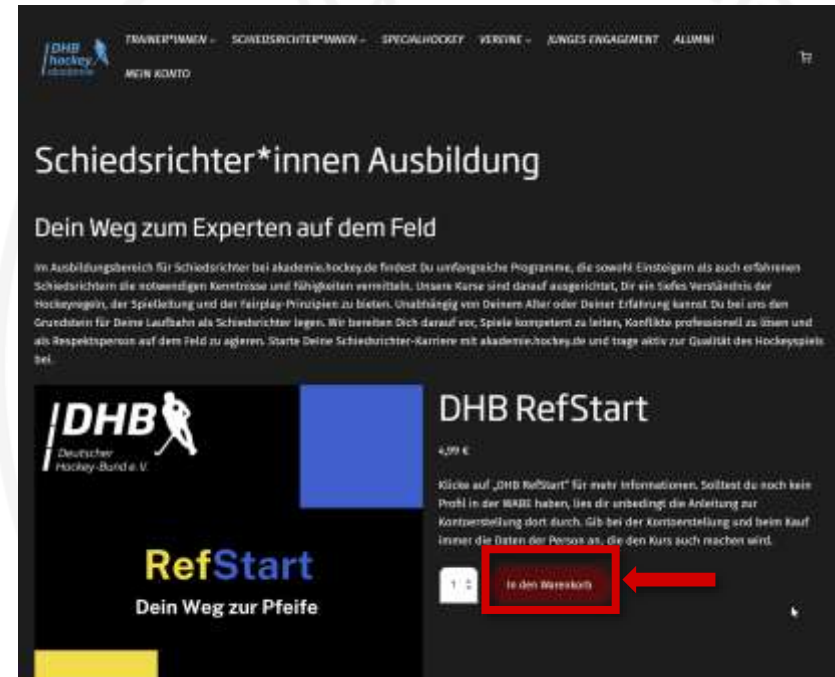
DHB hockey akademie

TRAINER*INNEN ⌄ SCHIEDSRICHTER*INNEN ⌄ SPECIALHOCKEY VEREINE ⌄ JUNGES ENGAGEMENT ALUMNI

MEIN KONTO

Schiedsrichter*innen Ausbildung

Dein Weg zum Experten auf dem Feld

Im Ausbildungsbereich für Schiedsrichter bei akademie.hockey.de findest Du umfangreiche Programme, die sowohl Einsteigern als auch erfahrenen Schiedsrichtern die notwendigen Kenntnisse und Fähigkeiten vermitteln. Unsere Kurse sind darauf ausgerichtet, Dir ein tiefes Verständnis der Hockeyregeln, der Spielleitung und der Fairplay-Prinzipien zu bieten. Unabhängig von Deinem Alter oder Deiner Erfahrung kannst Du bei uns den Grundstein für Deine Laufbahn als Schiedsrichter legen. Wir bereiten Dich darauf vor, Spiele kompetent zu leiten, Konflikte professionell zu lösen und als Respektsperson auf dem Feld zu agieren. Starte Deine Schiedsrichter-Karriere mit akademie.hockey.de und trage aktiv zur Qualität des Hockeyspiels bei.

DHB Deutscher Hockey-Bund e.V.

RefStart

Dein Weg zur Pfeife

DHB RefStart

4,99 €

Klicke auf „DHB RefStart" für mehr Informationen. Solltest du noch kein Profil in der WABE haben, lies dir unbedingt die Anleitung zur Kontoerstellung dort durch. Gib bei der Kontoerstellung und beim Kauf immer die Daten der Person an, die den Kurs auch machen wird.

1

In den Warenkorb